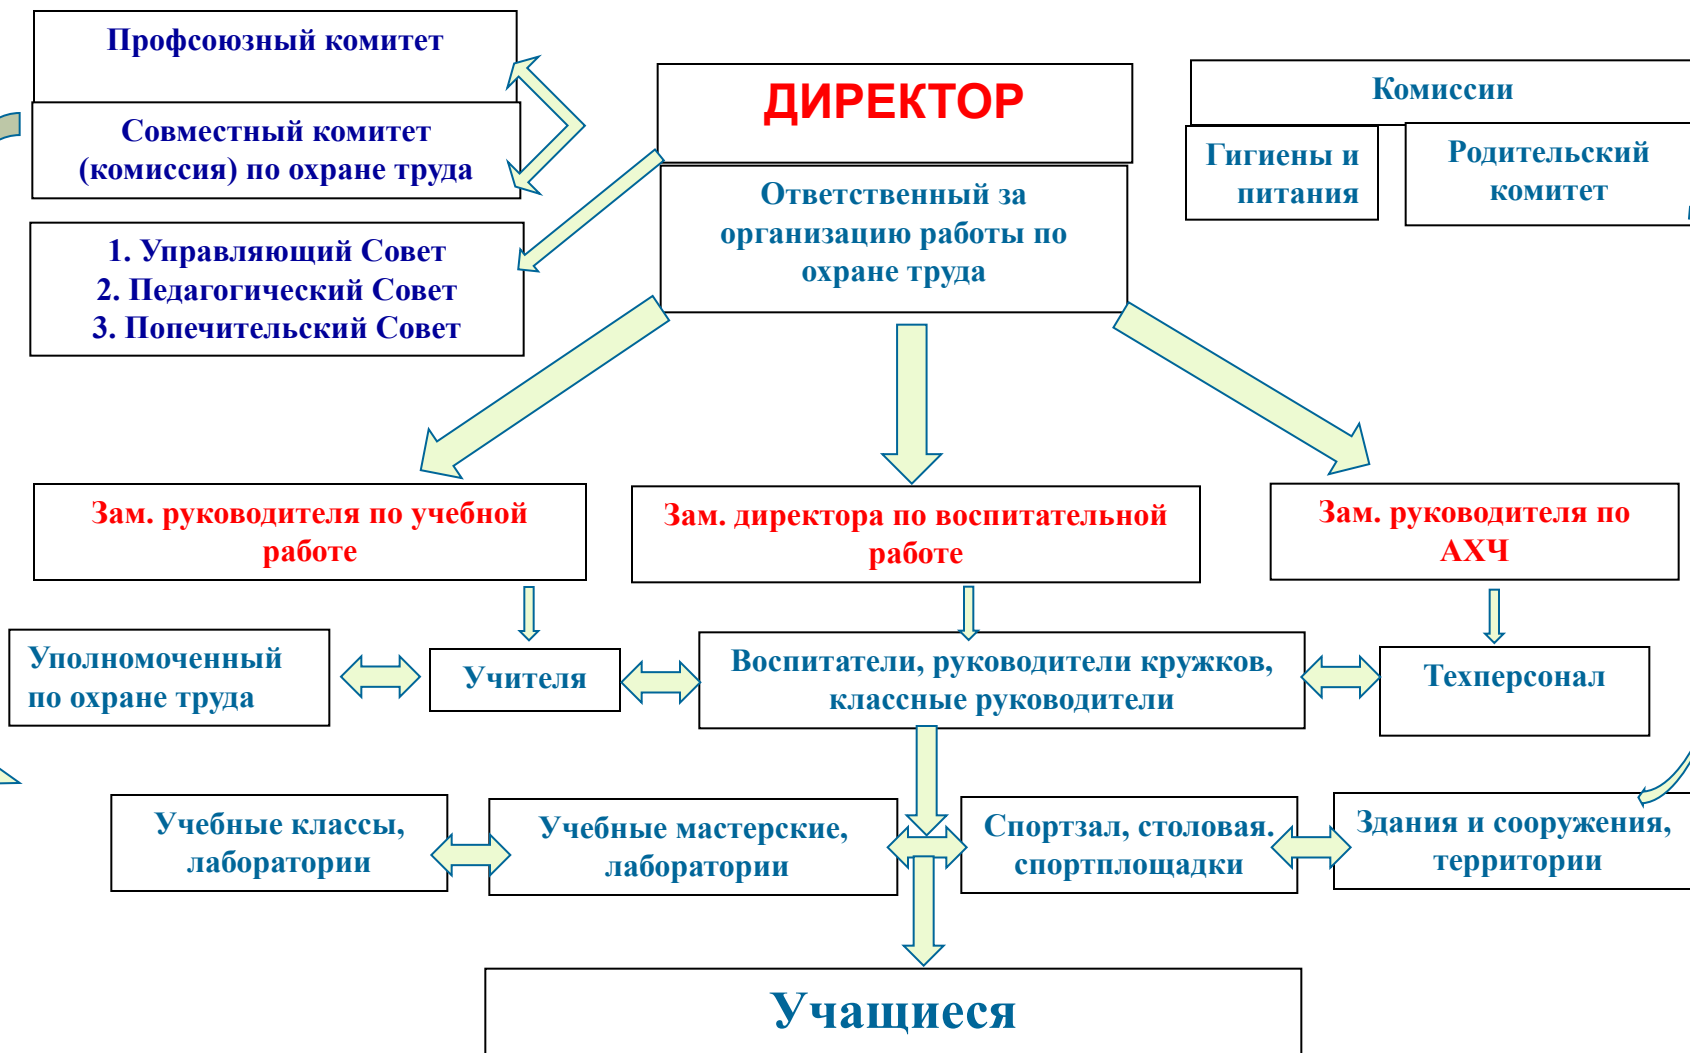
Профсоюзный комитет

Совместный комитет (комиссия) по охране труда

1. Управляющий Совет
2. Педагогический Совет
3. Попечительский Совет

ДИРЕКТОР

Ответственный за организацию работы по охране труда

Комиссии

Гигиены и питания

Родительский комитет

Зам. руководителя по учебной работе

Зам. директора по воспитательной работе

Зам. руководителя по АХЧ

Уполномоченный по охране труда

Учителя

Воспитатели, руководители кружков, классные руководители

Техперсонал

Учебные классы, лаборатории

Учебные мастерские, лаборатории

Спортзал, столовая. спортплощадки

Здания и сооружения, территории

Учащиеся